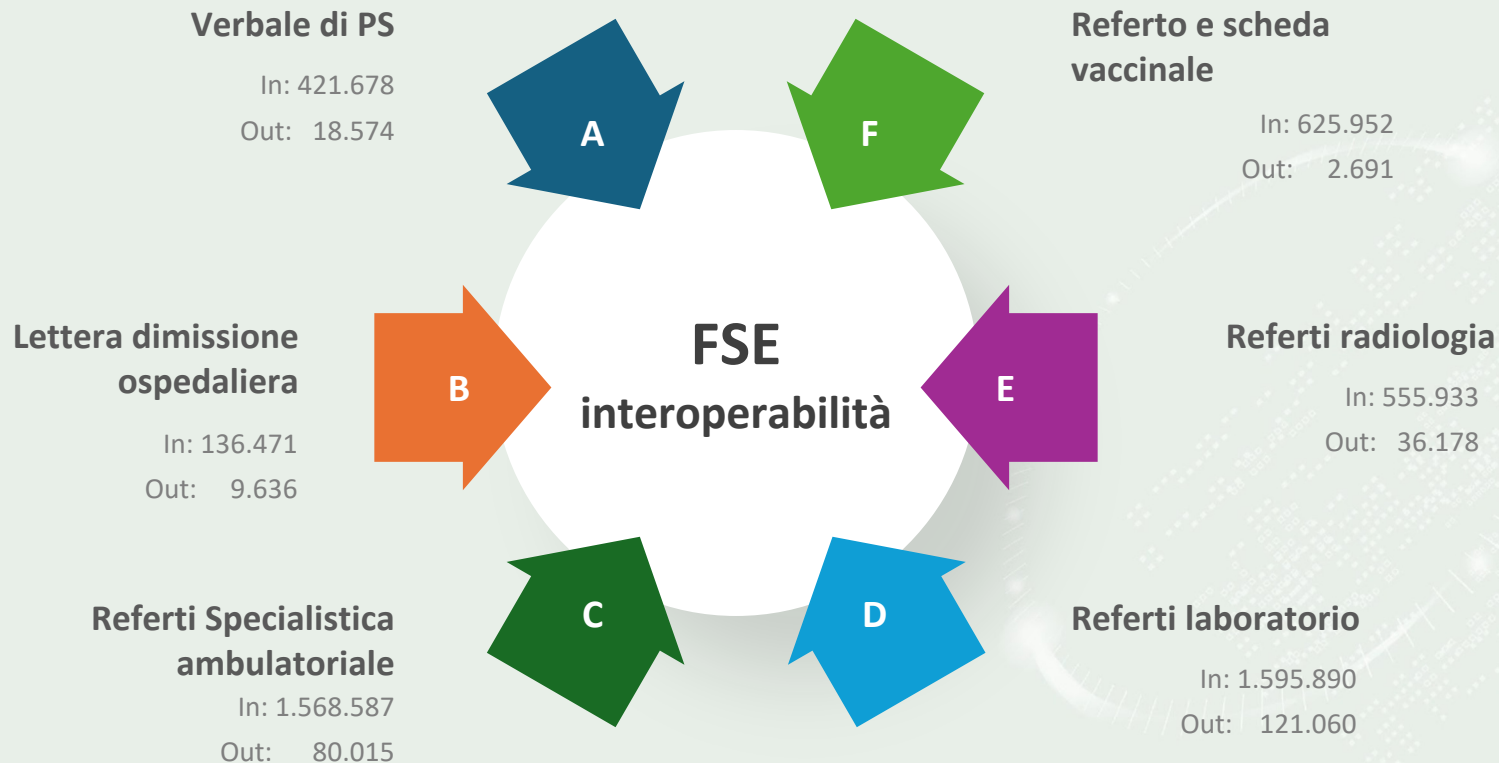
Verbale di PS

In: 421.678
Out: 18.574

A

Referto e scheda vaccinale

In: 625.952
Out: 2.691

F

Lettera dimissione ospedaliera

In: 136.471
Out: 9.636

B

FSE
interoperabilità

E

Referti radiologia

In: 555.933
Out: 36.178

Referti Specialistica ambulatoriale

In: 1.568.587
Out: 80.015

C

D

Referti laboratorio

In: 1.595.890
Out: 121.060